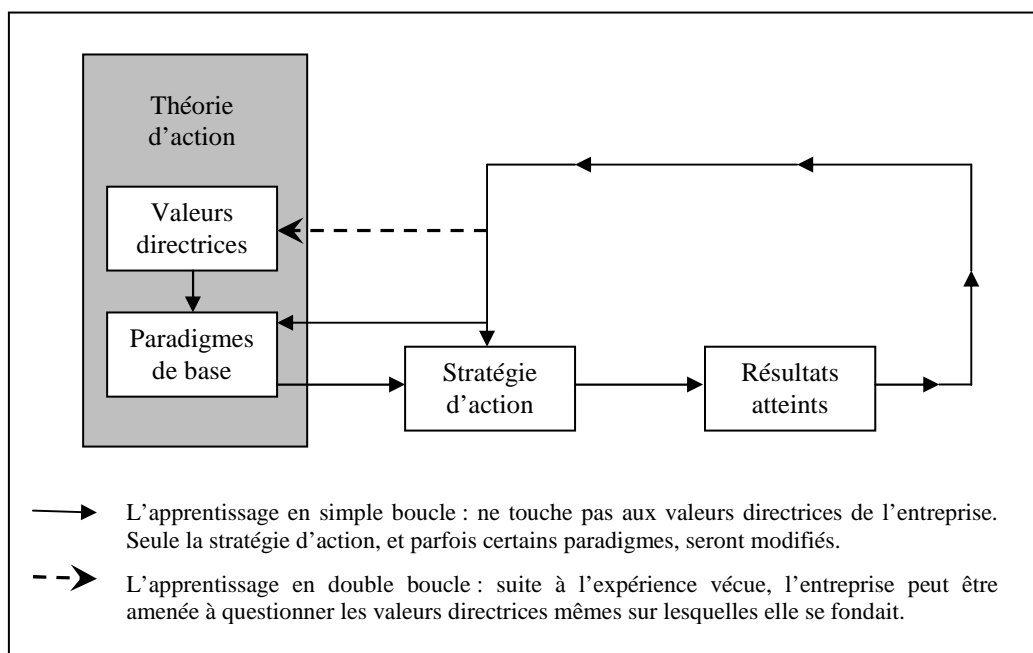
Théorie d’action

Valeurs directrices

Paradigmes de base

Stratégie d’action

Résultats atteints

L’apprentissage en simple boucle : ne touche pas aux valeurs directrices de l’entreprise. Seule la stratégie d’action, et parfois certains paradigmes, seront modifiés.

L’apprentissage en double boucle : suite à l’expérience vécue, l’entreprise peut être amenée à questionner les valeurs directrices mêmes sur lesquelles elle se fondait.